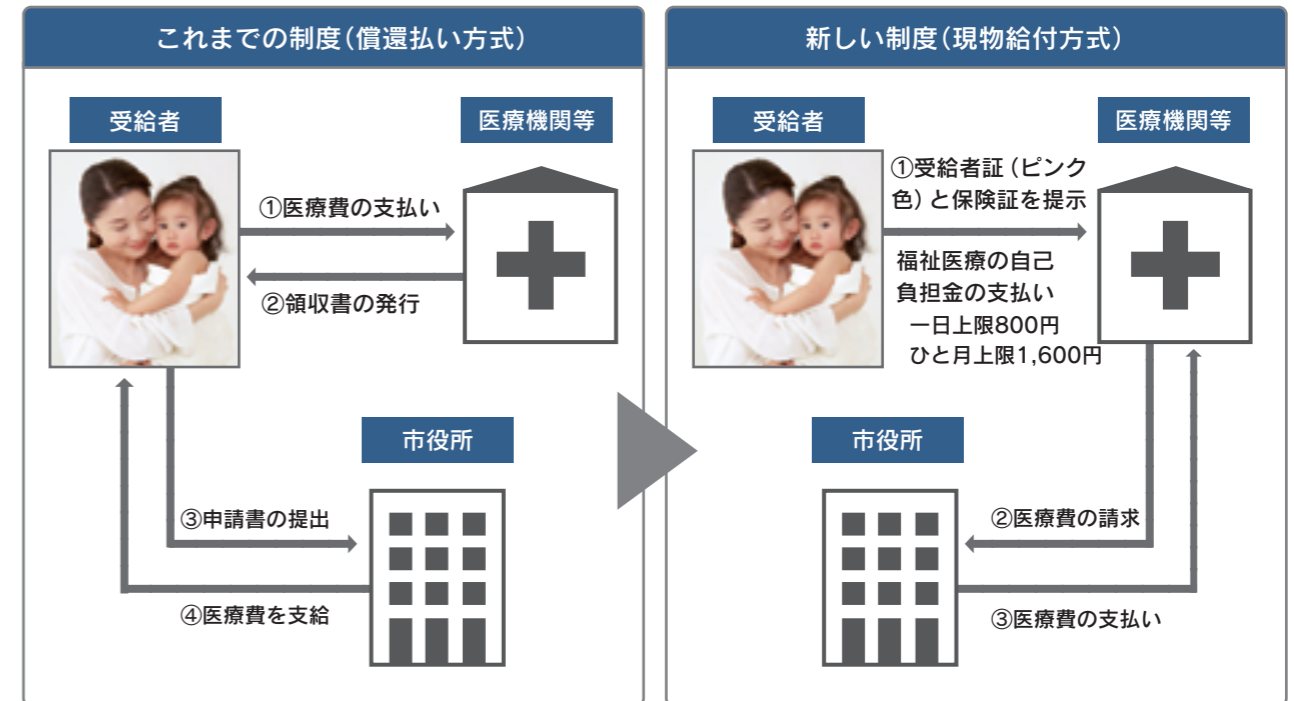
これまでの制度（償還払い方式）

受給者

医療機関等

①医療費の支払い

②領収書の発行

市役所

③申請書の提出

④医療費を支給

新しい制度（現物給付方式）

受給者

医療機関等

①受給者証（ピンク色）と保険証を提示

福祉医療の自己負担金の支払い
一日上限800円
ひと月上限1,600円

市役所

②医療費の請求

③医療費の支払い